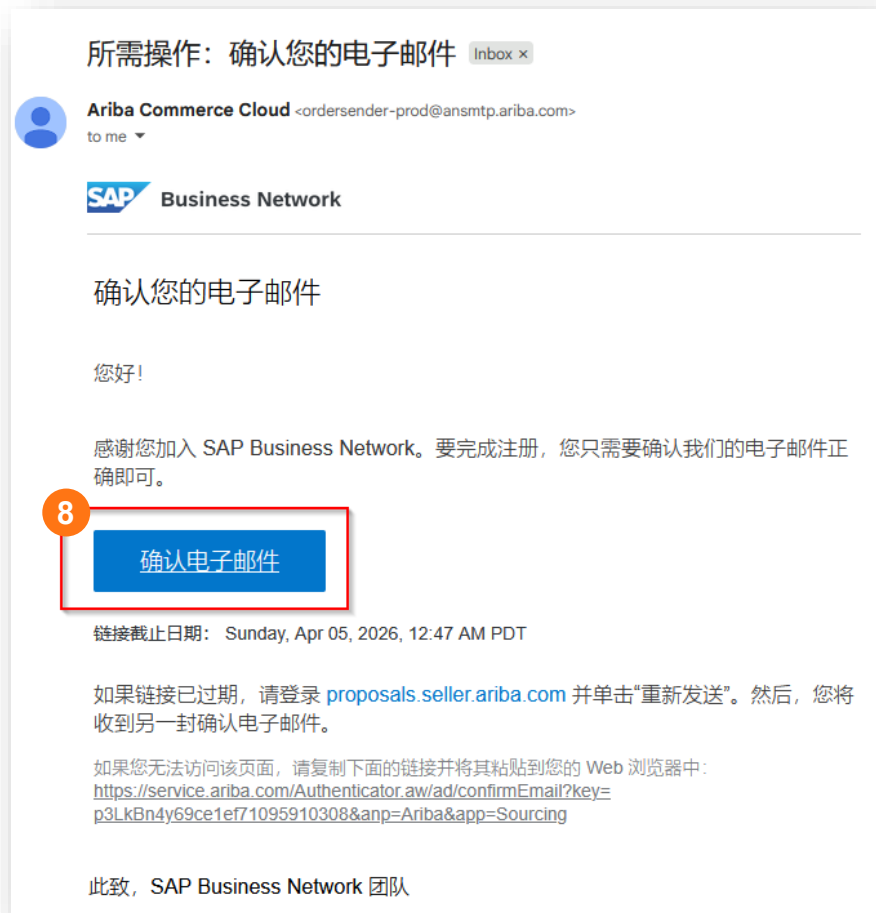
所需操作：确认您的电子邮件 Inbox ×

Ariba Commerce Cloud <ordersender-prod@ansmtp.ariba.com>
to me

SAP Business Network

确认您的电子邮件

您好！

感谢您加入 SAP Business Network。要完成注册，您只需要确认我们的电子邮件正确即可。

8

确认电子邮件

链接截止日期： Sunday, Apr 05, 2026, 12:47 AM PDT

如果链接已过期，请登录 proposals.seller.ariba.com 并单击“重新发送”。然后，您将收到另一封确认电子邮件。

如果您无法访问该页面，请复制下面的链接并将其粘贴到您的 Web 浏览器中：
https://service.ariba.com/Authenticator.aw/ad/confirmEmail?key=p3LkBn4y69ce1ef71095910308&anp=Ariba&app=Sourcing

此致，SAP Business Network 团队